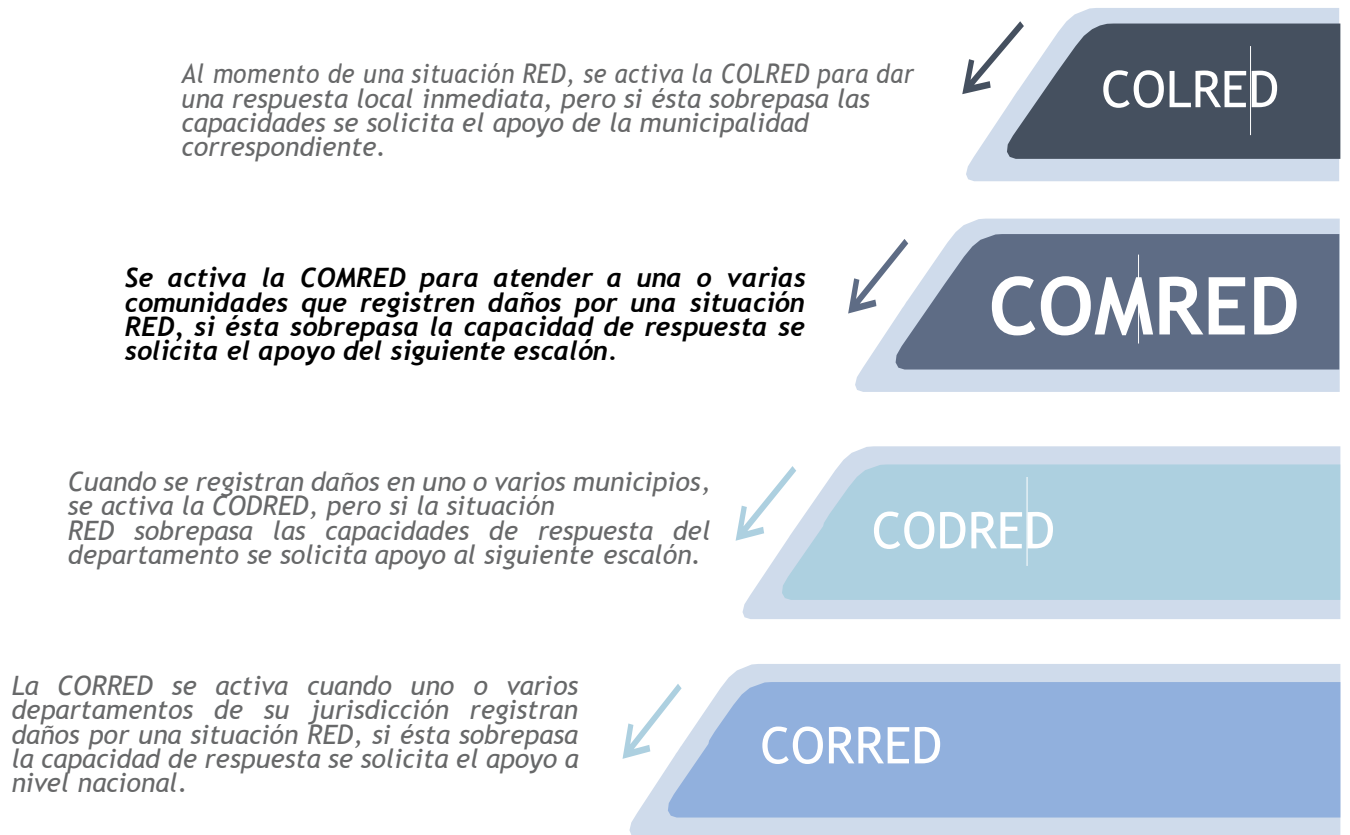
Al momento de una situación RED, se activa la COLRED para dar una respuesta local inmediata, pero si ésta sobrepasa las capacidades se solicita el apoyo de la municipalidad correspondiente.

COLRED

Se activa la COMRED para atender a una o varias comunidades que registren daños por una situación RED, si ésta sobrepasa la capacidad de respuesta se solicita el apoyo del siguiente escalón.

COMRED

Cuando se registran daños en uno o varios municipios, se activa la CODRED, pero si la situación RED sobrepasa las capacidades de respuesta del departamento se solicita apoyo al siguiente escalón.

CODRED

La CORRED se activa cuando uno o varios departamentos de su jurisdicción registran daños por una situación RED, si ésta sobrepasa la capacidad de respuesta se solicita el apoyo a nivel nacional.

CORRED